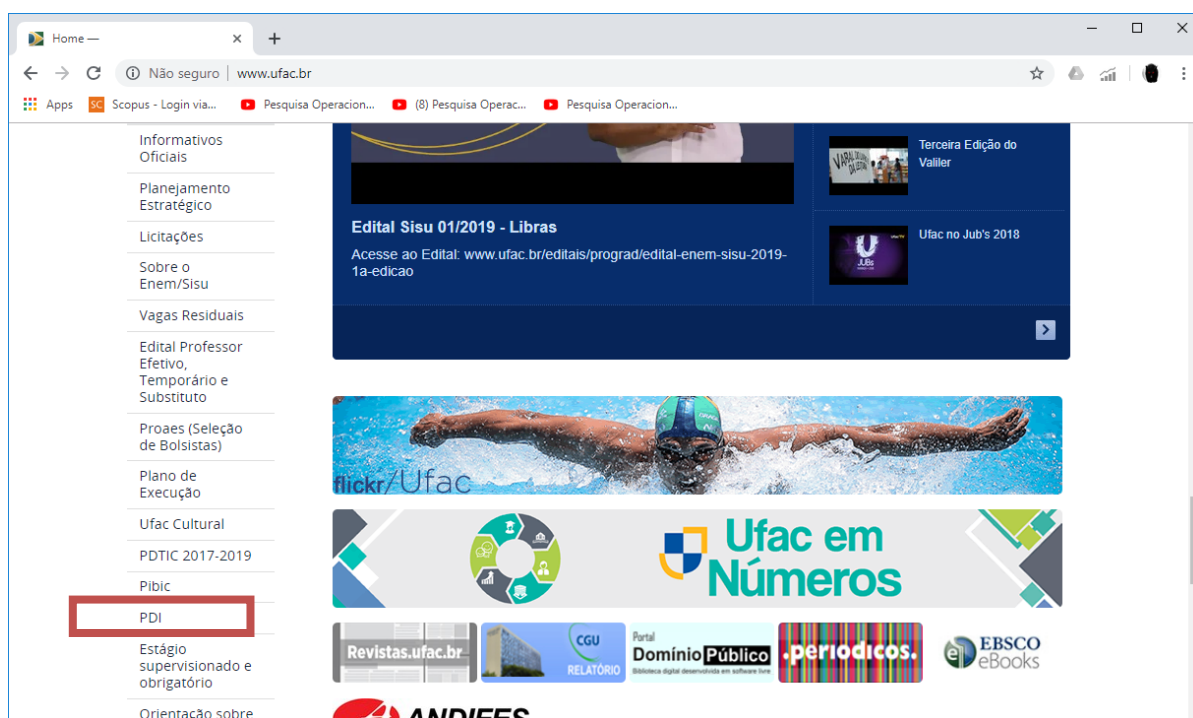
Home —
Não seguro | www.ufac.br
Apps
Scopus - Login via...
Pesquisa Operacion...
(8) Pesquisa Operac...
Pesquisa Operacion...

Informativos Oficiais
Planejamento Estratégico
Licitações
Sobre o Enem/Sisu
Vagas Residuais
Edital Professor Efetivo, Temporário e Substituto
Proaes (Seleção de Bolsistas)
Plano de Execução
Ufac Cultural
PDTIC 2017-2019
Pibic
PDI
Estágio supervisionado e obrigatório
Orientação sobre

Edital Sisu 01/2019 - Libras

Acesse ao Edital: www.ufac.br/editais/prograd/edital-enem-sisu-2019-1a-edicao

Terceira Edição do Valiler

Ufac no Jub's 2018

flickr/Ufac

Ufac em Números

Revistas.ufac.br
CGU RELATÓRIO
Portal Domínio Público
.periodicos.
EBSCO eBooks
ANDIFES